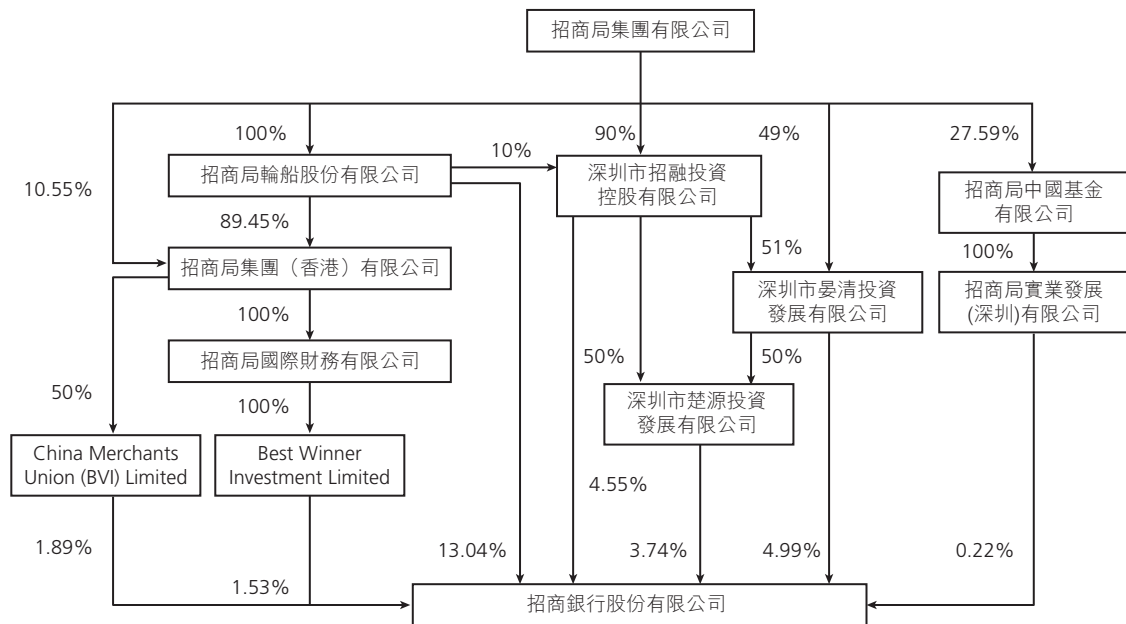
招商局集團有限公司

100%

90%

49%

27.59%

10%

10.55%

招商局輪船股份有限公司

深圳市招融投資控股有限公司

招商局中國基金有限公司

89.45%

51%

100%

招商局集團（香港）有限公司

深圳市晏清投資發展有限公司

招商局實業發展(深圳)有限公司

100%

招商局國際財務有限公司

50%

50%

50%

100%

深圳市楚源投資發展有限公司

China Merchants Union (BVI) Limited

Best Winner Investment Limited

4.55%

1.89%

13.04%

3.74%

4.99%

0.22%

1.53%

招商銀行股份有限公司